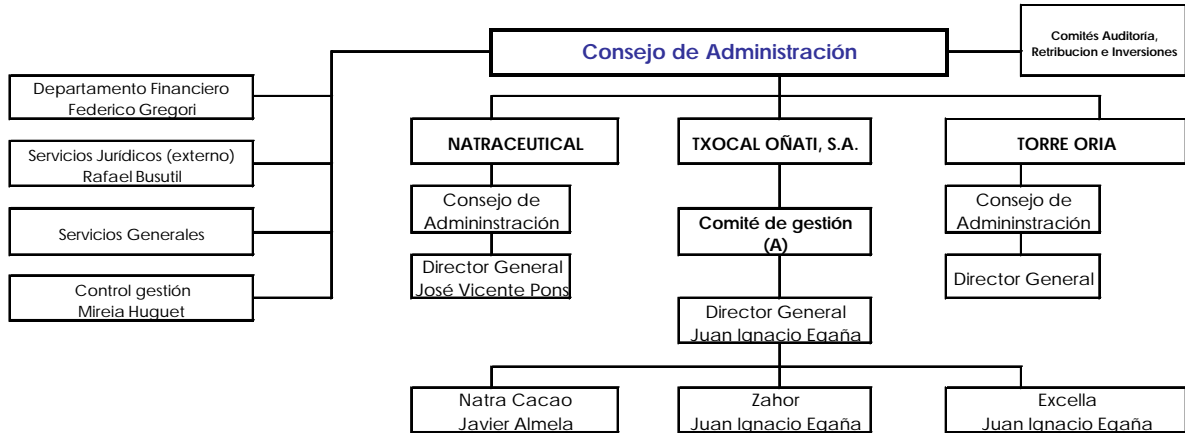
Consejo de Administración

Comités Auditoria, Retribucion e Inversiones

Departamento Financiero
Federico Gregori

Servicios Jurídicos (externo)
Rafael Busutil

Servicios Generales

Control gestión
Mireia Huguet

NATRACEUTICAL

Consejo de Admininstración

Director General
José Vicente Pons

TXOCAL OÑATI, S.A.

Comité de gestión (A)

Director General
Juan Ignacio Egaña

TORRE ORIA

Consejo de Admininstración

Director General

Natra Cacao
Javier Almela

Zahor
Juan Ignacio Egaña

Excella
Juan Ignacio Egaña